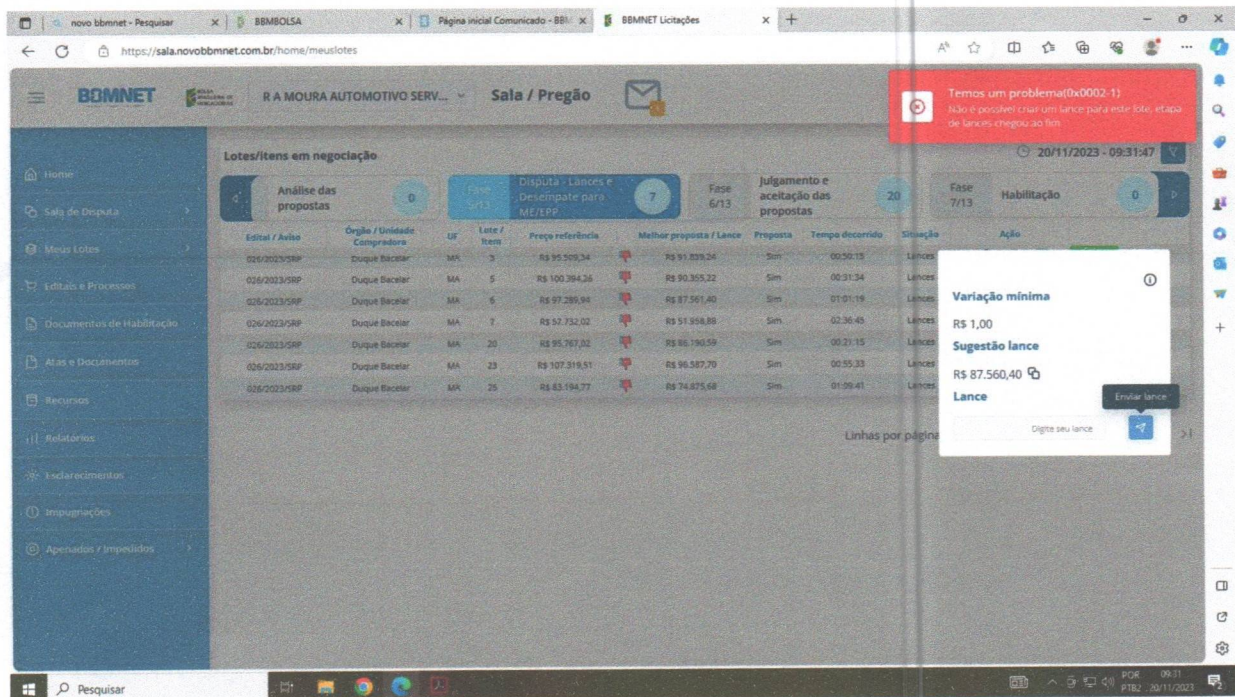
novo bbmnet - Pesquisar | BBMBOLSA | Página inicial Comunicado - BBM | BBMNET Licitações

https://sala.novobbmnet.com.br/home/meuslotes

BBMNET R A MOURA AUTOMOTIVO SERV... Sala / Pregão

Temos um problema(0x0002-1)
Não é possível criar um lance para este lote, etapa de lances chegou ao fim

Home
Sala de Disputa
Meus Lotes
Editais e Processos
Documentos de Habilitação
Atas e Documentos
Recursos
Relatórios
Esclarecimentos
Impugnações
Apenados / Impedidos

Lotes/itens em negociação

20/11/2023 - 09:31:47

Análise das propostas 0 | Fase 5/13 Disputa - Lances e Desempate para ME/EPP 7 | Fase 6/13 Julgamento e aceitação das propostas 20 | Fase 7/13 Habilitação 0

| Edital / Aviso | Órgão / Unidade Compradora | UF | Lote / Item | Preço referência | Melhor proposta / Lance | Proposta | Tempo decorrido | Situação | Ação |
|---|---|---|---|---|---|---|---|---|---|
| 026/2023/SRP | Duque Bacelar | MA | 3 | R$ 95.509,34 | R$ 91.859,24 | Sim | 00:50:15 | Lances | |
| 026/2023/SRP | Duque Bacelar | MA | 5 | R$ 100.394,26 | R$ 90.355,22 | Sim | 00:31:34 | Lances | |
| 026/2023/SRP | Duque Bacelar | MA | 6 | R$ 97.289,94 | R$ 87.561,40 | Sim | 01:01:19 | Lances | |
| 026/2023/SRP | Duque Bacelar | MA | 7 | R$ 57.732,02 | R$ 51.958,88 | Sim | 02:36:45 | Lances | |
| 026/2023/SRP | Duque Bacelar | MA | 20 | R$ 95.767,02 | R$ 86.190,59 | Sim | 00:21:15 | Lances | |
| 026/2023/SRP | Duque Bacelar | MA | 23 | R$ 107.319,51 | R$ 96.587,70 | Sim | 00:55:33 | Lances | |
| 026/2023/SRP | Duque Bacelar | MA | 25 | R$ 83.194,77 | R$ 74.875,68 | Sim | 01:09:41 | Lances | |

Linhas por página

Variação mínima
R$ 1,00
Sugestão lance
R$ 87.560,40
Lance
Digite seu lance
Enviar lance

Pesquisar
POR PTB2 09:31 20/11/2023